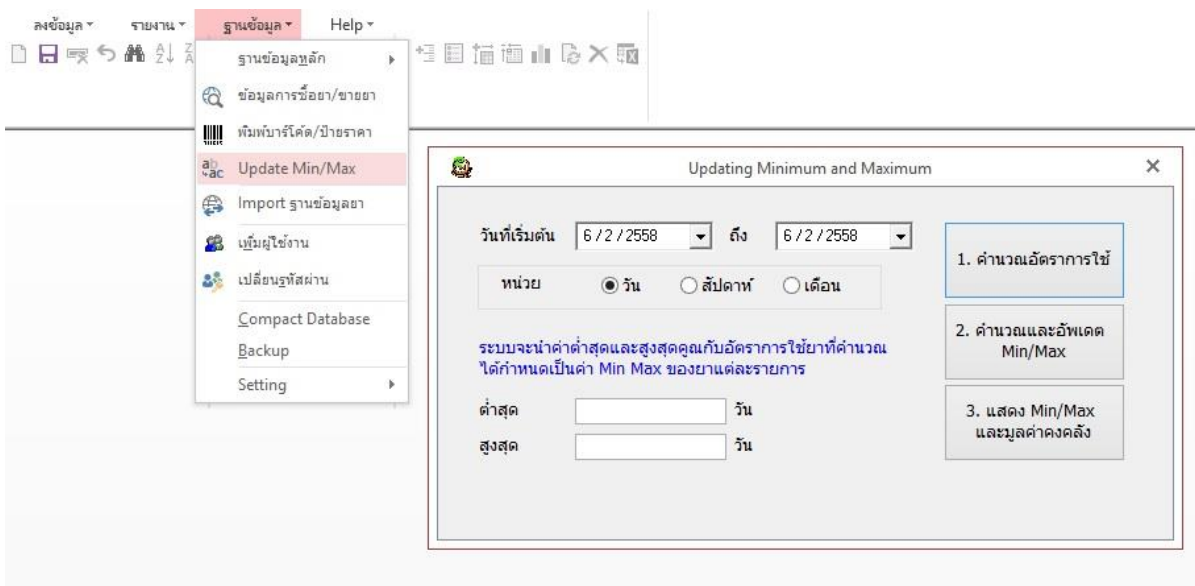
ลงข้อมูล ▾ รายงาน ▾ ฐานข้อมูล ▾ Help ▾

ฐานข้อมูลหลัก
ข้อมูลการซื้อยา/ขายยา
พิมพ์บาร์โค้ด/ป้ายราคา
Update Min/Max
Import ฐานข้อมูลยา
เพิ่มผู้ใช้งาน
เปลี่ยนรหัสผ่าน
Compact Database
Backup
Setting

Updating Minimum and Maximum

วันที่เริ่มต้น 6/2/2558 ถึง 6/2/2558

หน่วย วัน สัปดาห์ เดือน

ระบบจะนำค่าต่ำสุดและสูงสุดคูณกับอัตราการใช้ยาที่คำนวณได้กำหนดเป็นค่า Min Max ของยาแต่ละรายการ

ต่ำสุด วัน
สูงสุด วัน

1. คำนวณอัตราการใช้

2. คำนวณและอัพเดต Min/Max

3. แสดง Min/Max และมูลค่าคงคลัง